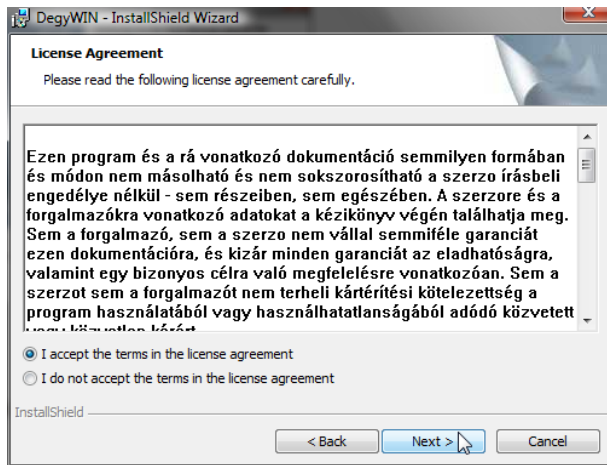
DegyWIN - InstallShield Wizard

License Agreement

Please read the following license agreement carefully.

Ezen program és a rá vonatkozó dokumentáció semmilyen formában és módon nem másolható és nem sokszorosítható a szerzo írásbeli engedélye nélkül - sem részeiben, sem egészében. A szerzore és a forgalmazókra vonatkozó adatokat a kézikönyv végén találhatja meg. Sem a forgalmazó, sem a szerzo nem vállal semmiféle garanciát ezen dokumentációra, és kizár minden garanciát az eladhatóságra, valamint egy bizonyos célra való megfelelésre vonatkozóan. Sem a szerzot sem a forgalmazót nem terheli kártérítési kötelezettség a program használatából vagy használhatatlanságából adódó közvetett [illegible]

I accept the terms in the license agreement

I do not accept the terms in the license agreement

InstallShield

< Back

Next >

Cancel